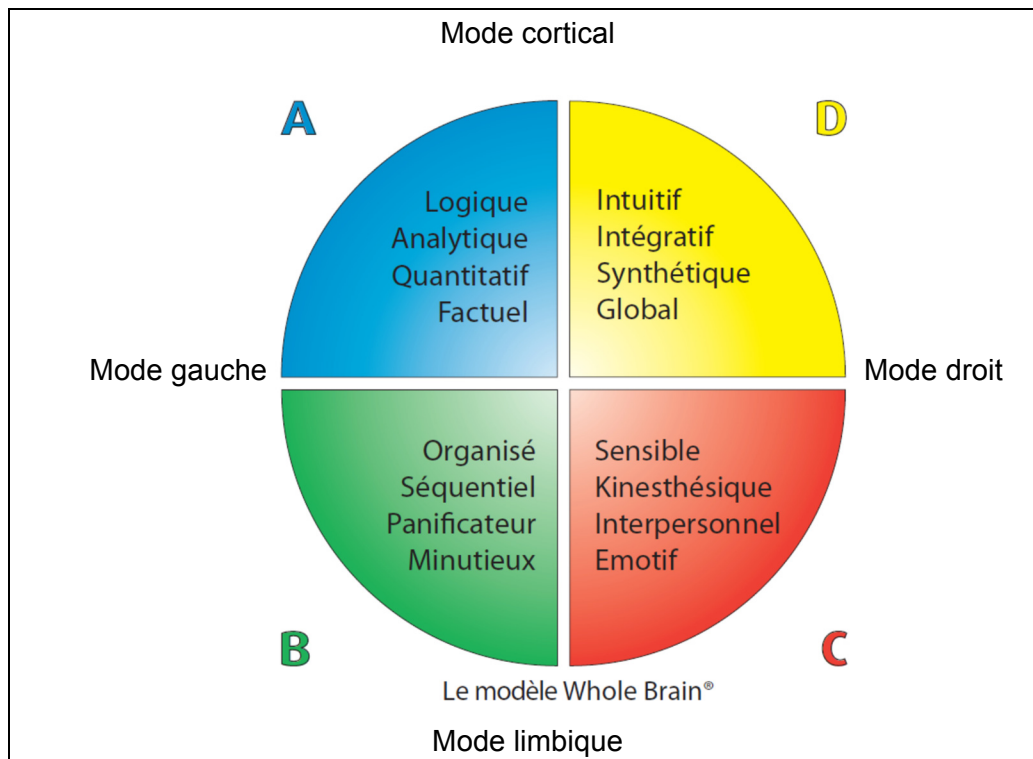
Mode cortical

A

D

Logique
Analytique
Quantitatif
Factuel

Intuitif
Intégratif
Synthétique
Global

Mode gauche

Mode droit

Organisé
Séquentiel
Panificateur
Minutieux

Sensible
Kinesthésique
Interpersonnel
Emotif

B

C

Le modèle Whole Brain®

Mode limbique